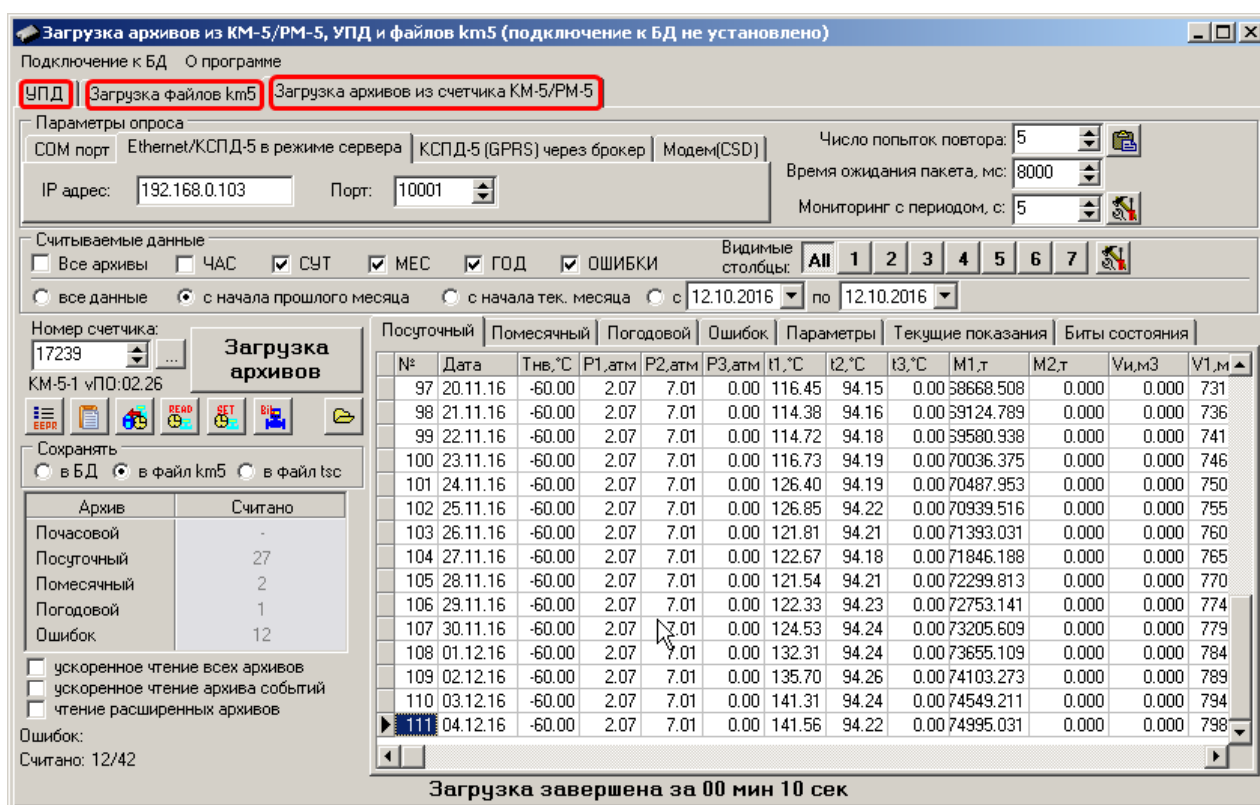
Загрузка архивов из КМ-5/РМ-5, УПД и файлов km5 (подключение к БД не установлено)

Подключение к БД О программе

УПД | Загрузка файлов km5 | Загрузка архивов из счетчика КМ-5/РМ-5

Параметры опроса
COM порт | Ethernet/КСПД-5 в режиме сервера | КСПД-5 (GPRS) через брокер | Модем(CSD)
IP адрес: 192.168.0.103 Порт: 10001

Число попыток повтора: 5
Время ожидания пакета, мс: 8000
Мониторинг с периодом, с: 5

Считываемые данные
Все архивы ЧАС СУТ МЕС ГОД ОШИБКИ
Видимые столбцы: All 1 2 3 4 5 6 7
все данные с начала прошлого месяца с начала тек. месяца с 12.10.2016 по 12.10.2016

Номер счетчика:
17239 ...
Загрузка архивов
КМ-5-1 vПО:02.26

Сохранять
в БД в файл km5 в файл tsc

| Архив | Считано |
|---|---|
| Почасовой | - |
| Посуточный | 27 |
| Помесячный | 2 |
| Погодовой | 1 |
| Ошибок | 12 |

ускоренное чтение всех архивов
ускоренное чтение архива событий
чтение расширенных архивов
Ошибок:
Считано: 12/42

Посуточный | Помесячный | Погодовой | Ошибок | Параметры | Текущие показания | Биты состояния

| № | Дата | Тнв,°С | P1,атм | P2,атм | P3,атм | t1,°C | t2,°C | t3,°C | M1,т | M2,т | Vи,м3 | V1,м |
|---|---|---|---|---|---|---|---|---|---|---|---|---|
| 97 | 20.11.16 | -60.00 | 2.07 | 7.01 | 0.00 | 116.45 | 94.15 | 0.00 | 68668.508 | 0.000 | 0.000 | 731 |
| 98 | 21.11.16 | -60.00 | 2.07 | 7.01 | 0.00 | 114.38 | 94.16 | 0.00 | 69124.789 | 0.000 | 0.000 | 736 |
| 99 | 22.11.16 | -60.00 | 2.07 | 7.01 | 0.00 | 114.72 | 94.18 | 0.00 | 69580.938 | 0.000 | 0.000 | 741 |
| 100 | 23.11.16 | -60.00 | 2.07 | 7.01 | 0.00 | 116.73 | 94.19 | 0.00 | 70036.375 | 0.000 | 0.000 | 746 |
| 101 | 24.11.16 | -60.00 | 2.07 | 7.01 | 0.00 | 126.40 | 94.19 | 0.00 | 70487.953 | 0.000 | 0.000 | 750 |
| 102 | 25.11.16 | -60.00 | 2.07 | 7.01 | 0.00 | 126.85 | 94.22 | 0.00 | 70939.516 | 0.000 | 0.000 | 755 |
| 103 | 26.11.16 | -60.00 | 2.07 | 7.01 | 0.00 | 121.81 | 94.21 | 0.00 | 71393.031 | 0.000 | 0.000 | 760 |
| 104 | 27.11.16 | -60.00 | 2.07 | 7.01 | 0.00 | 122.67 | 94.18 | 0.00 | 71846.188 | 0.000 | 0.000 | 765 |
| 105 | 28.11.16 | -60.00 | 2.07 | 7.01 | 0.00 | 121.54 | 94.21 | 0.00 | 72299.813 | 0.000 | 0.000 | 770 |
| 106 | 29.11.16 | -60.00 | 2.07 | 7.01 | 0.00 | 122.33 | 94.23 | 0.00 | 72753.141 | 0.000 | 0.000 | 774 |
| 107 | 30.11.16 | -60.00 | 2.07 | 7.01 | 0.00 | 124.53 | 94.24 | 0.00 | 73205.609 | 0.000 | 0.000 | 779 |
| 108 | 01.12.16 | -60.00 | 2.07 | 7.01 | 0.00 | 132.31 | 94.24 | 0.00 | 73655.109 | 0.000 | 0.000 | 784 |
| 109 | 02.12.16 | -60.00 | 2.07 | 7.01 | 0.00 | 135.70 | 94.26 | 0.00 | 74103.273 | 0.000 | 0.000 | 789 |
| 110 | 03.12.16 | -60.00 | 2.07 | 7.01 | 0.00 | 141.31 | 94.24 | 0.00 | 74549.211 | 0.000 | 0.000 | 794 |
| 111 | 04.12.16 | -60.00 | 2.07 | 7.01 | 0.00 | 141.56 | 94.22 | 0.00 | 74995.031 | 0.000 | 0.000 | 798 |

Загрузка завершена за 00 мин 10 сек